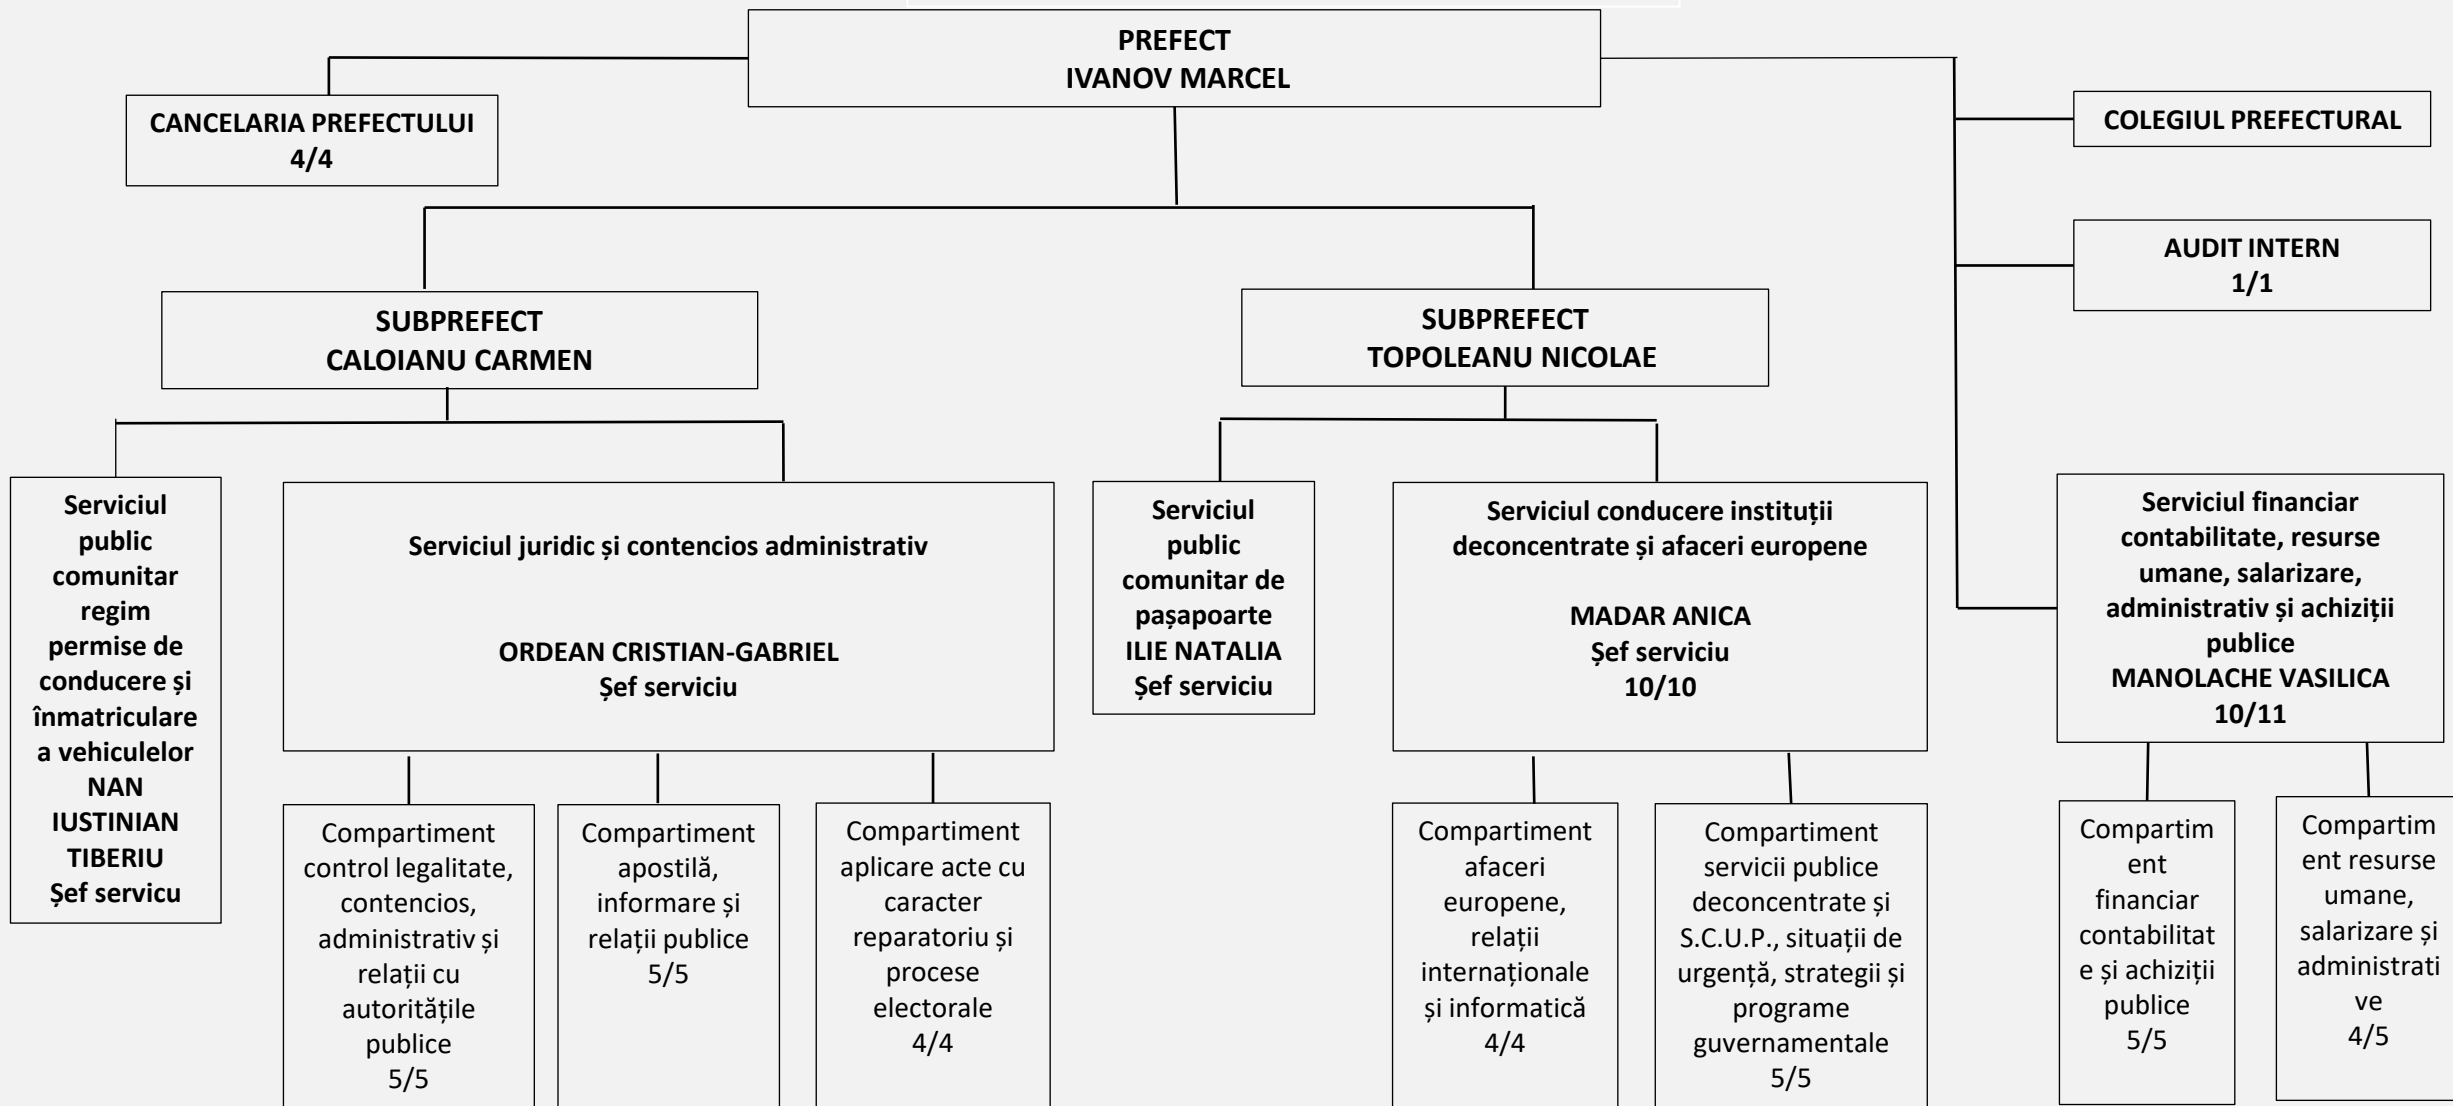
PREFECT
IVANOV MARCEL

CANCELARIA PREFECTULUI
4/4

COLEGIUL PREFECTURAL

AUDIT INTERN
1/1

SUBPREFECT
CALOIANU CARMEN

SUBPREFECT
TOPOLEANU NICOLAE

Serviciul public comunitar regim permise de conducere și înmatriculare a vehiculelor
NAN IUSTINIAN TIBERIU
Șef servicu

Serviciul juridic și contencios administrativ

ORDEAN CRISTIAN-GABRIEL
Șef serviciu

Compartiment control legalitate, contencios, administrativ și relații cu autoritățile publice
5/5

Compartiment apostilă, informare și relații publice
5/5

Compartiment aplicare acte cu caracter reparatoriu și procese electorale
4/4

Serviciul public comunitar de pașapoarte
ILIE NATALIA
Șef serviciu

Serviciul conducere instituții deconcentrate și afaceri europene

MADAR ANICA
Șef serviciu
10/10

Compartiment afaceri europene, relații internaționale și informatică
4/4

Compartiment servicii publice deconcentrate și S.C.U.P., situații de urgență, strategii și programe guvernamentale
5/5

Serviciul financiar contabilitate, resurse umane, salarizare, administrativ și achiziții publice
MANOLACHE VASILICA
10/11

Compartiment financiar contabilitate și achiziții publice
5/5

Compartiment resurse umane, salarizare și administrative
4/5